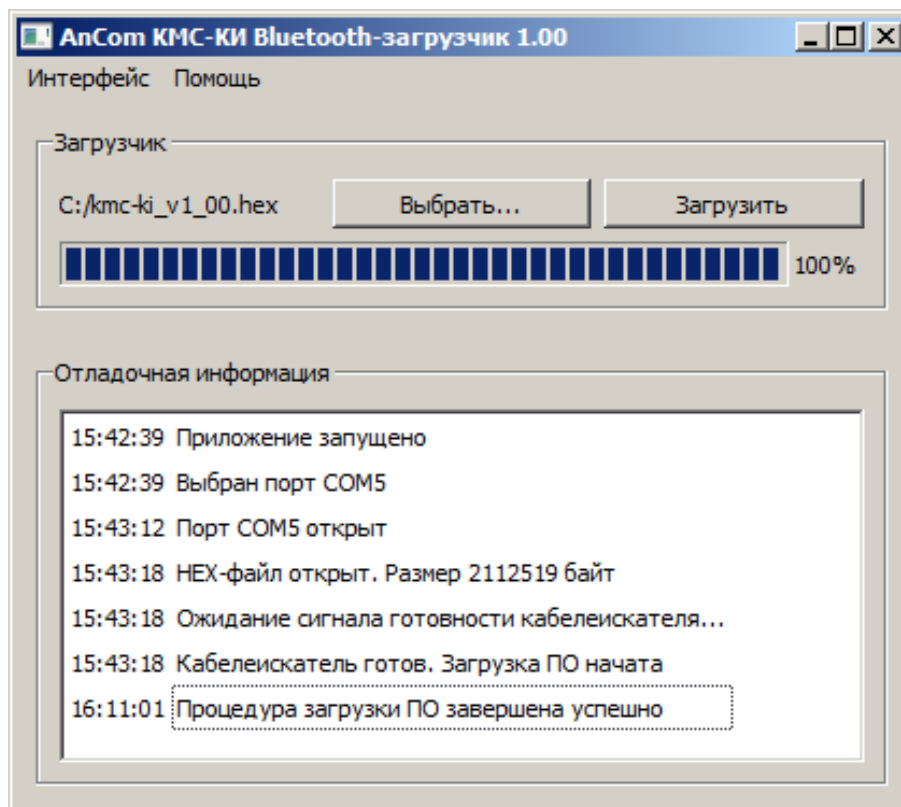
AnCom КМС-КИ Bluetooth-загрузчик 1.00

Интерфейс Помощь

Загрузчик

C:/kmc-ki_v1_00.hex

Выбрать...

Загрузить

100%

Отладочная информация

15:42:39 Приложение запущено

15:42:39 Выбран порт COM5

15:43:12 Порт COM5 открыт

15:43:18 HEX-файл открыт. Размер 2112519 байт

15:43:18 Ожидание сигнала готовности кабелеискателя...

15:43:18 Кабелеискатель готов. Загрузка ПО начата

16:11:01 Процедура загрузки ПО завершена успешно